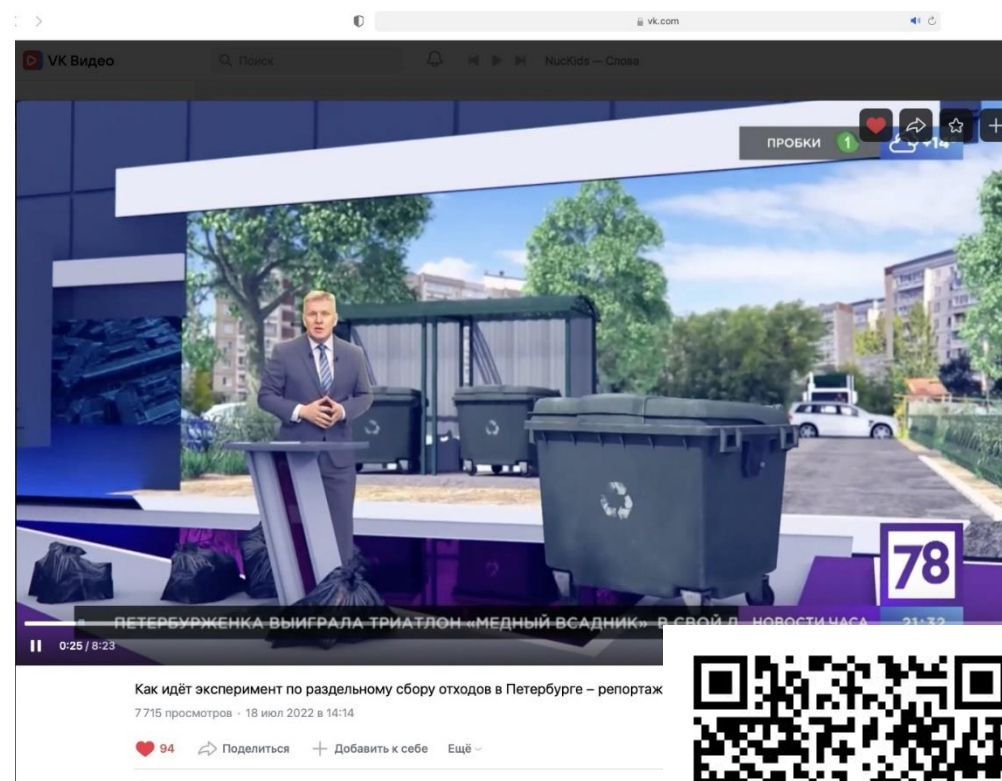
vk.com

VK Видео

Поиск

NucKids — Слова

ПРОБКИ 1 +14

78

ПЕТЕРБУРЖЕНКА ВЫИГРАЛА ТРИАТЛОН «МЕДНЫЙ ВСАДНИК» В СВОЙ Д... НОВОСТИ ЧАСА 21:32

0:25 / 8:23

Как идёт эксперимент по раздельному сбору отходов в Петербурге – репортаж

7 715 просмотров · 18 июл 2022 в 14:14

94 Поделиться Добавить к себе Ещё